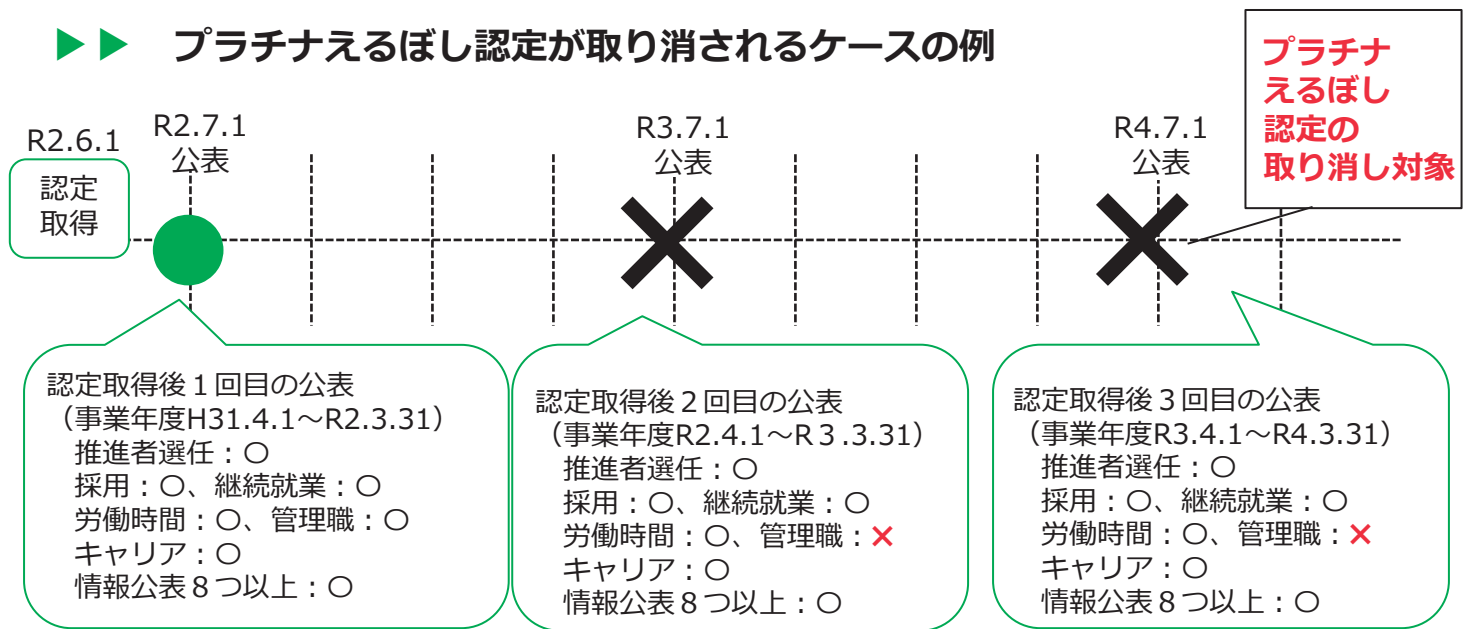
▶▶ プラチナえるぼし認定が取り消されるケースの例

プラチナえるぼし認定の取り消し対象

R2.6.1
認定取得

R2.7.1
公表

R3.7.1
公表

R4.7.1
公表

認定取得後１回目の公表
（事業年度H31.4.1～R2.3.31）
推進者選任：○
採用：○、継続就業：○
労働時間：○、管理職：○
キャリア：○
情報公表８つ以上：○

認定取得後２回目の公表
（事業年度R2.4.1～R３.3.31）
推進者選任：○
採用：○、継続就業：○
労働時間：○、管理職：×
キャリア：○
情報公表８つ以上：○

認定取得後３回目の公表
（事業年度R3.4.1～R4.3.31）
推進者選任：○
採用：○、継続就業：○
労働時間：○、管理職：×
キャリア：○
情報公表８つ以上：○